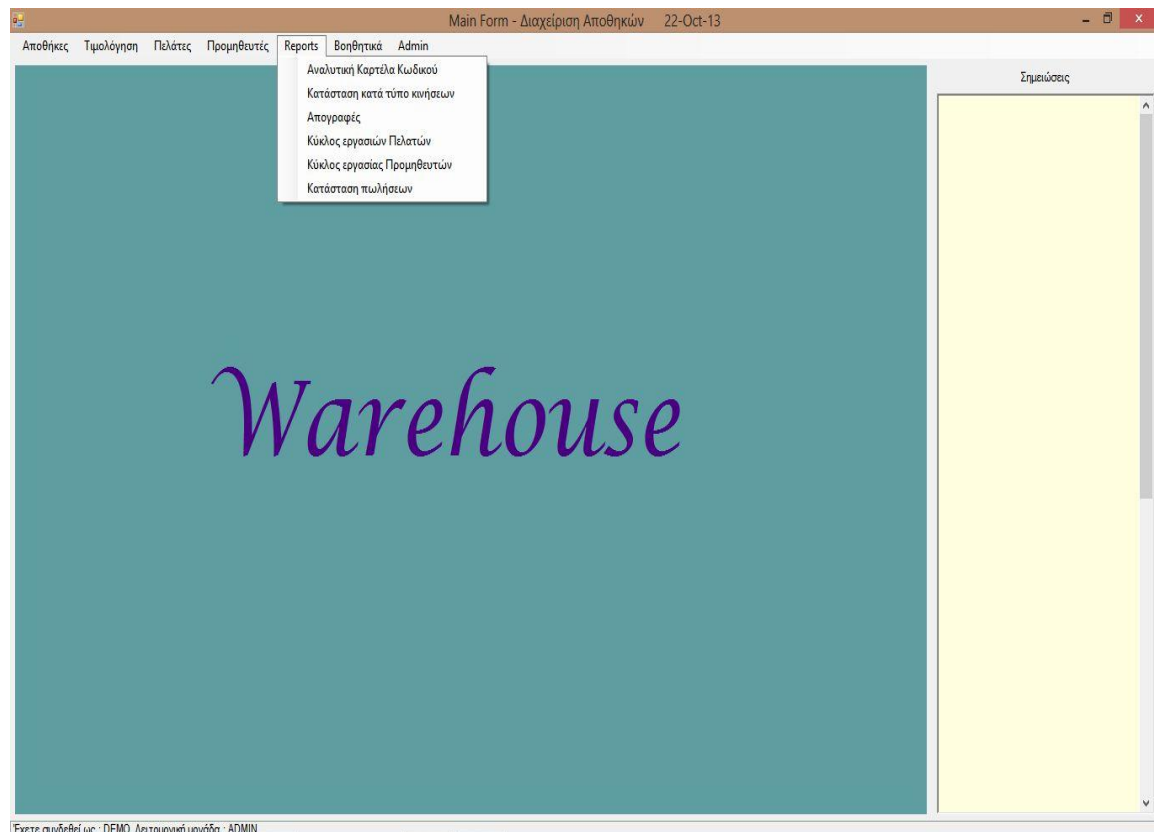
Main Form - Διαχείριση Αποθηκών 22-Oct-13

Αποθήκες Τιμολόγηση Πελάτες Προμηθευτές Reports Βοηθητικά Admin

Αναλυτική Καρτέλα Κωδικού
Κατάσταση κατά τύπο κινήσεων
Απογραφές
Κύκλος εργασιών Πελατών
Κύκλος εργασίας Προμηθευτών
Κατάσταση πωλήσεων

Σημειώσεις

Warehouse

Έχετε συνδεθεί ως : DEMO, Λειτουργική μονάδα : ADMIN